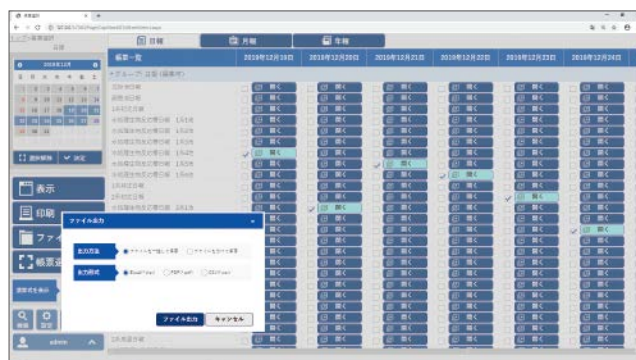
日報 月報 年報

帳票一覧

2019年12月19日 2019年12月20日 2019年12月21日 2019年12月22日 2019年12月23日 2019年12月24日

開く 開く 開く 開く 開く 開く

表示

印刷

ファ

帳票

ファイル出力

出力方法

出力形式

ファイル出力 キャンセル

admin